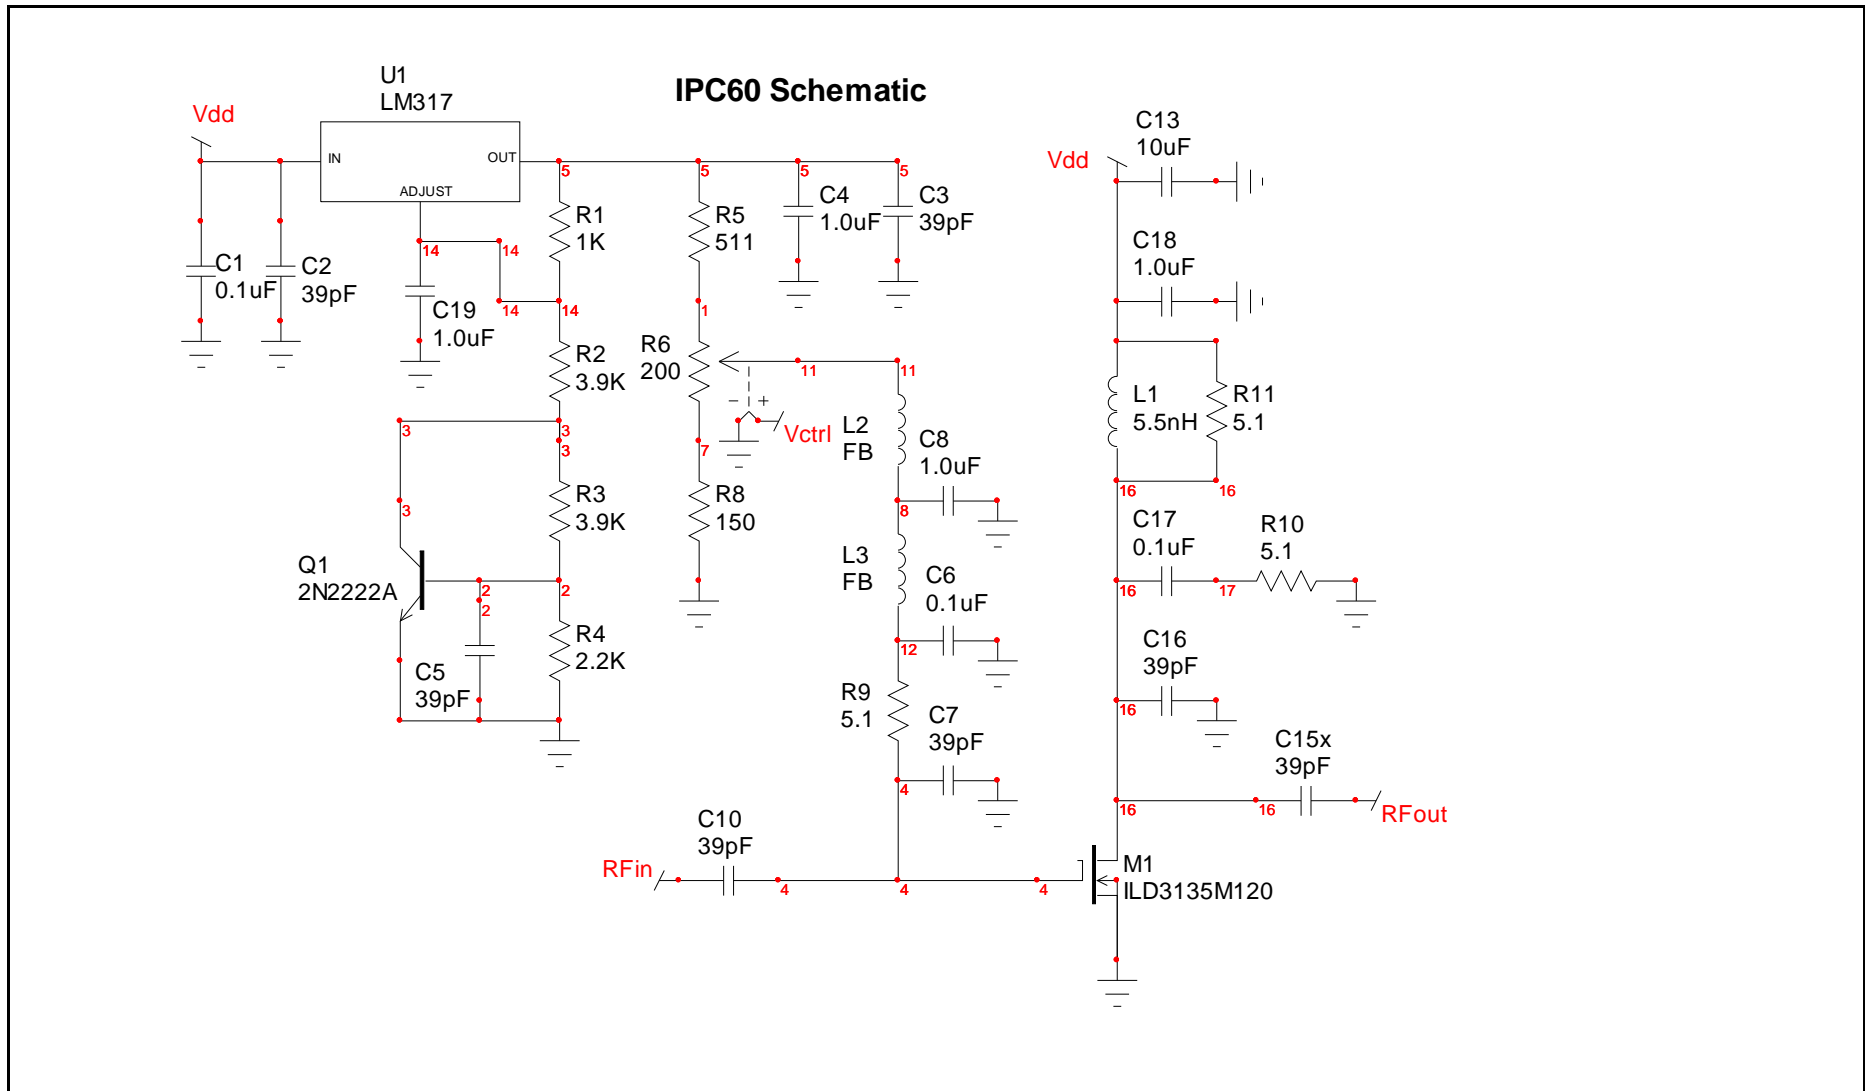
IPC60 Schematic

U1
LM317
IN
OUT
ADJUST

Vdd
C1
0.1uF
C2
39pF
C19
1.0uF
14
14
14
14
5
5
5
5
R1
1K
R5
511
C4
1.0uF
C3
39pF
R2
3.9K
R6
200
1
11
11
Vctrl
- +
3
3
3
3
R3
3.9K
7
R8
150
L2
FB
C8
1.0uF
8
Q1
2N2222A
2
2
2
R4
2.2K
C5
39pF
L3
FB
C6
0.1uF
12
R9
5.1
C7
39pF
4
C10
39pF
RFin
4
4
4

Vdd
C13
10uF
C18
1.0uF
L1
5.5nH
R11
5.1
16
16
C17
0.1uF
R10
5.1
16
17
C16
39pF
16
C15x
39pF
16
16
RFout
M1
ILD3135M120